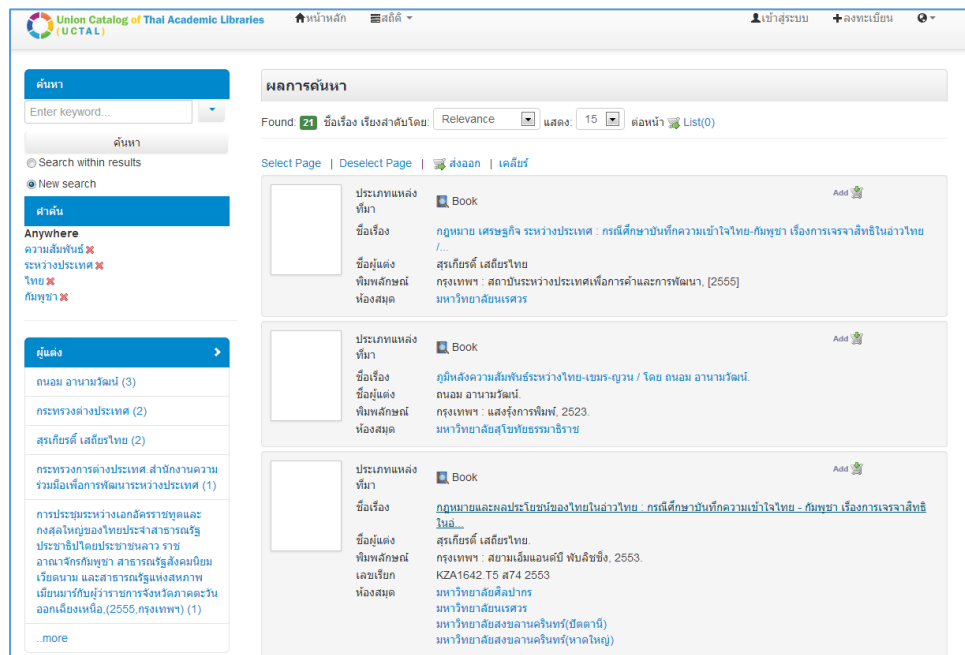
Union Catalog of Thai Academic Libraries (UCTAL)

หน้าหลัก สถิติ

เข้าสู่ระบบ ลงทะเบียน

ค้นหา
Enter keyword...
ค้นหา
Search within results
New search

คำค้น
Anywhere
ความสัมพันธ์
ระหว่างประเทศ
ไทย
กัมพูชา

ผู้แต่ง
ถนอม อานามวัฒน์ (3)
กระทรวงต่างประเทศ (2)
สุรเกียรติ์ เสถียรไทย (2)
กระทรวงการต่างประเทศ.สำนักงานความร่วมมือเพื่อการพัฒนาระหว่างประเทศ (1)
การประชุมระหว่างเอกอัครราชทูตและกงสุลใหญ่ของไทยประจำสาธารณรัฐประชาธิปไตยประชาชนลาว ราชอาณาจักรกัมพูชา สาธารณรัฐสังคมนิยมเวียดนาม และสาธารณรัฐแห่งสหภาพเมียนมาร์กับผู้ว่าราชการจังหวัดภาคตะวันออกเฉียงเหนือ,(2555,กรุงเทพฯ) (1)
..more

ผลการค้นหา
Found: 21 ชื่อเรื่อง เรียงลำดับโดย: Relevance แสดง: 15 ต่อหน้า List(0)

Select Page | Deselect Page | ส่งออก | เคลียร์

ประเภทแหล่งที่มา Book
ชื่อเรื่อง กฎหมาย เศรษฐกิจ ระหว่างประเทศ : กรณีศึกษาบันทึกความเข้าใจไทย-กัมพูชา เรื่องการเจรจาสิทธิในอ่าวไทย /...
ชื่อผู้แต่ง สุรเกียรติ์ เสถียรไทย
พิมพลักษณ์ กรุงเทพฯ : สถาบันระหว่างประเทศเพื่อการค้าและการพัฒนา, [2555]
ห้องสมุด มหาวิทยาลัยนเรศวร
Add

ประเภทแหล่งที่มา Book
ชื่อเรื่อง ภูมิหลังความสัมพันธ์ระหว่างไทย-เขมร-ญวน / โดย ถนอม อานามวัฒน์.
ชื่อผู้แต่ง ถนอม อานามวัฒน์.
พิมพลักษณ์ กรุงเทพฯ : แสงรุ้งการพิมพ์, 2523.
ห้องสมุด มหาวิทยาลัยสุโขทัยธรรมาธิราช
Add

ประเภทแหล่งที่มา Book
ชื่อเรื่อง กฎหมายและผลประโยชน์ของไทยในอ่าวไทย : กรณีศึกษาบันทึกความเข้าใจไทย - กัมพูชา เรื่องการเจรจาสิทธิในอ่...
ชื่อผู้แต่ง สุรเกียรติ์ เสถียรไทย.
พิมพลักษณ์ กรุงเทพฯ : สยามเอ็มแอนด์บี พับลิชชิ่ง, 2553.
เลขเรียก KZA1642.T5 ส74 2553
ห้องสมุด มหาวิทยาลัยศิลปากร
มหาวิทยาลัยนเรศวร
มหาวิทยาลัยสงขลานครินทร์(ปัตตานี)
มหาวิทยาลัยสงขลานครินทร์(หาดใหญ่)
Add